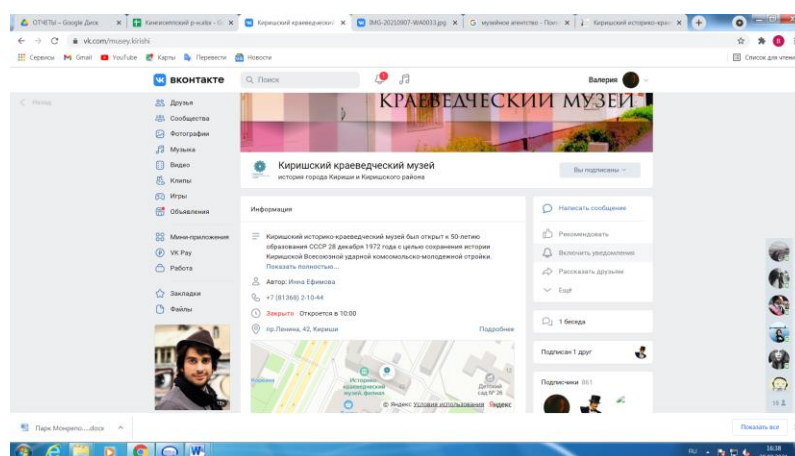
ОТЧЕТЫ – Google Диск | Кингисеппский р-н.ваш | Киришский краеведческий | IMG-20250907-WA0033.jpg | музейное агентство - Поис | Киришский историко-крае

vk.com/musey.kirishi

Сервисы | Gmail | YouTube | Карты | Перевести | Новости | Список для чтения

ВКОНТАКТЕ | Поиск | Валерия

Назад

Друзья
Сообщества
Фотографии
Музыка
Видео
Клипы
Игры
Объявления

Мини-приложения
VK Pay
Работа

Закладки
Файлы

КРАЕВЕДЧЕСКИЙ МУЗЕЙ

Киришский краеведческий музей
история города Кириши и Киришского района

Вы подписаны

Информация

Киришский историко-краеведческий музей был открыт к 50-летию образования СССР 28 декабря 1972 года с целью сохранения истории Киришской Всесоюзной ударной комсомольско-молодежной стройки.
Показать полностью...

Автор: Инна Ефимова
+7 (81368) 2-10-44
Закрыто Откроется в 10:00
пр.Ленина, 42, Кириши | Подробнее

Историко-краеведческий музей
Детский сад № 26
© Яндекс Условия использования Яндекс

Написать сообщение
Рекомендовать
Включить уведомления
Рассказать друзьям
Ещё

1 беседа

Подписан 1 друг

Подписчики 861

Парк Монрепо....docx

Показать все

16:38